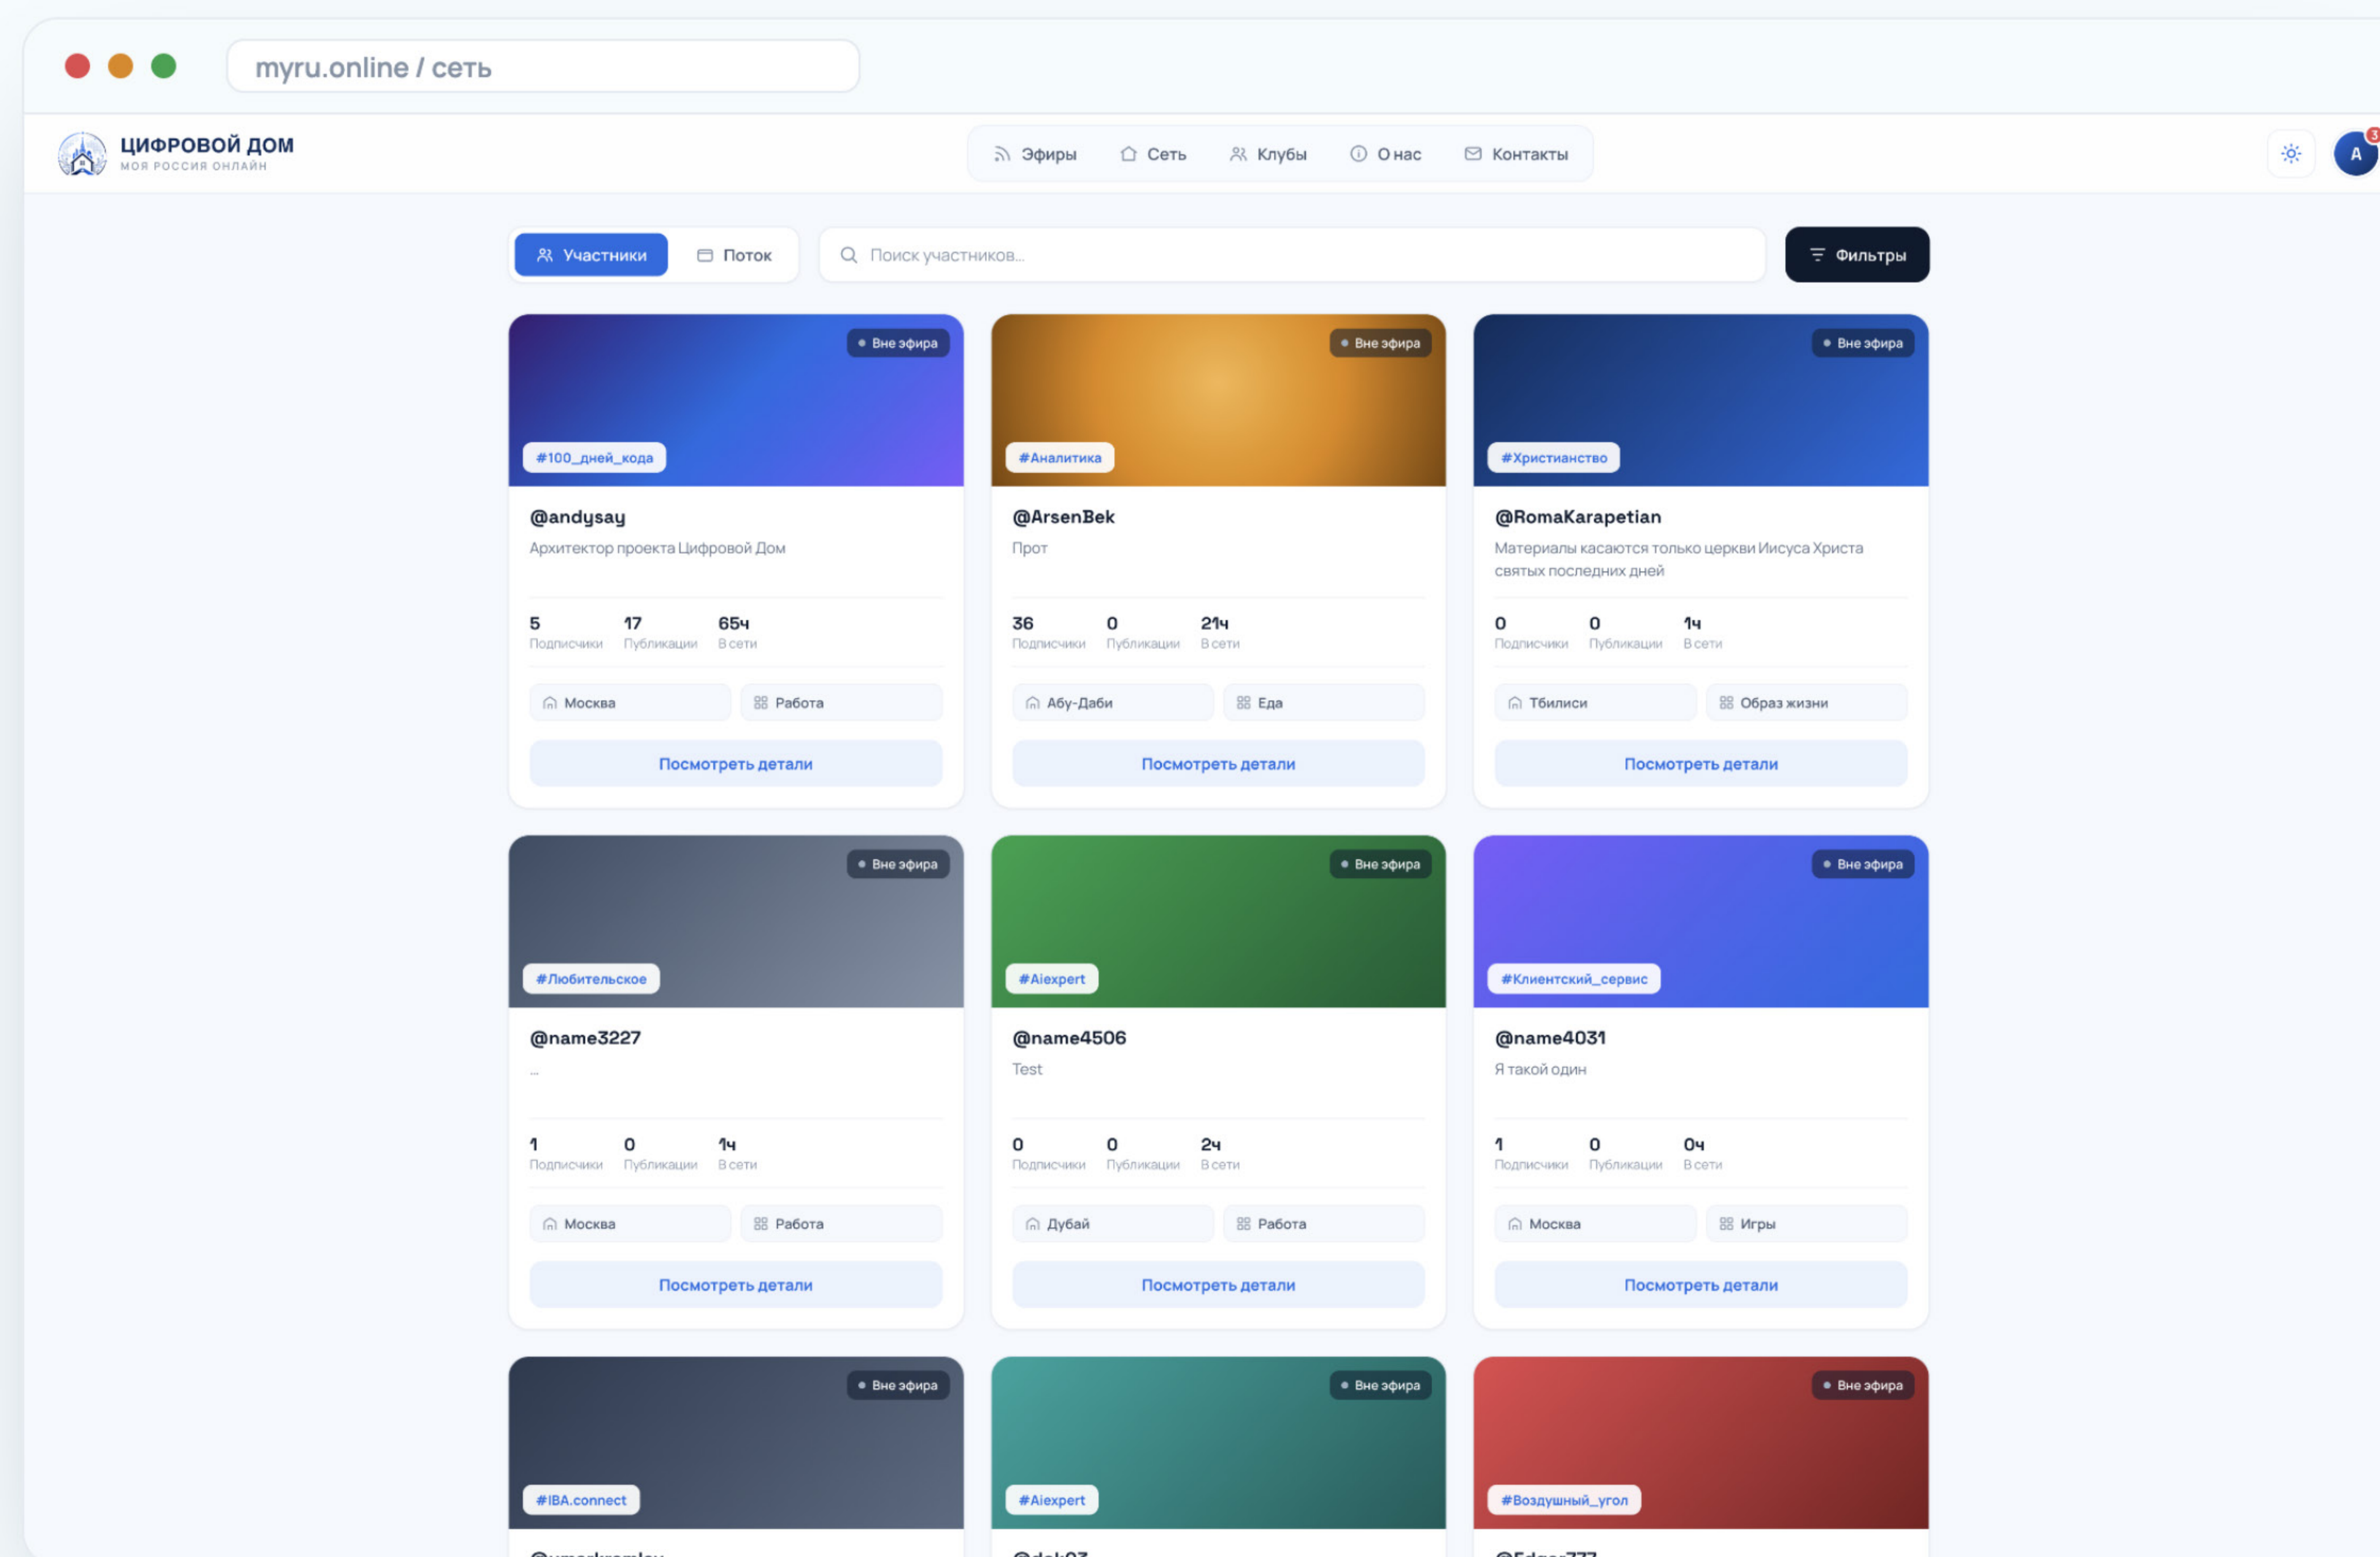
myru.online / сеть

ЦИФРОВОЙ ДОМ
МОЯ РОССИЯ ОНЛАЙН

Эфиры Сеть Клубы О нас Контакты

A 3

Участники Поток Поиск участников... Фильтры

Вне эфира
#100_дней_кода
@andysay
Архитектор проекта Цифровой Дом
5 Подписчики 17 Публикации 65ч В сети
Москва Работа
Посмотреть детали

Вне эфира
#Аналитика
@ArsenBek
Прот
36 Подписчики 0 Публикации 21ч В сети
Абу-Даби Еда
Посмотреть детали

Вне эфира
#Христианство
@RomaKarapetian
Материалы касаются только церкви Иисуса Христа святых последних дней
0 Подписчики 0 Публикации 1ч В сети
Тбилиси Образ жизни
Посмотреть детали

Вне эфира
#Любительское
@name3227
...
1 Подписчики 0 Публикации 1ч В сети
Москва Работа
Посмотреть детали

Вне эфира
#Aiexpert
@name4506
Test
0 Подписчики 0 Публикации 2ч В сети
Дубай Работа
Посмотреть детали

Вне эфира
#Клиентский_сервис
@name4031
Я такой один
1 Подписчики 0 Публикации 0ч В сети
Москва Игры
Посмотреть детали

Вне эфира
#IBA.connect
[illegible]

Вне эфира
#Aiexpert
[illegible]

Вне эфира
#Воздушный_угол
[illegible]